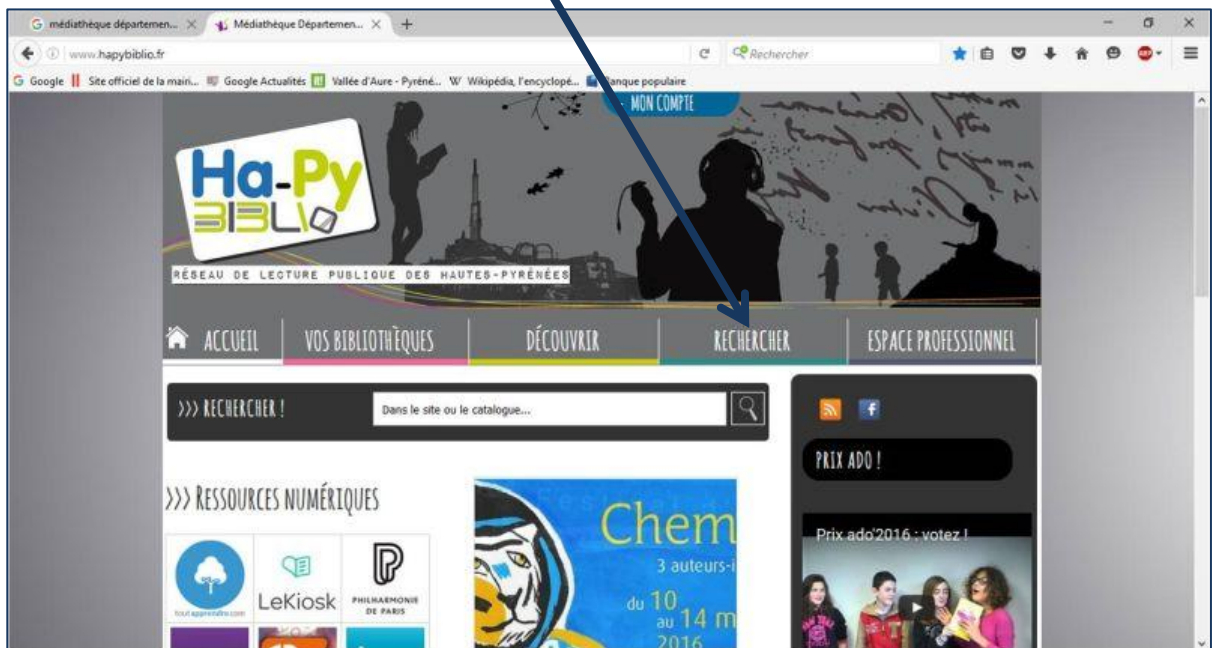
G médiathèque départemen... × Médiathèque Départemen... × +

www.hapybiblio.fr

Rechercher

G Google Site officiel de la mairi... Google Actualités Vallée d'Aure - Pyréné... W Wikipédia, l'encyclopé... Banque populaire

MON COMPTE

Ha-Py BIBLIO

RÉSEAU DE LECTURE PUBLIQUE DES HAUTES-PYRÉNÉES

ACCUEIL VOS BIBLIOTHÈQUES DÉCOUVRIR RECHERCHER ESPACE PROFESSIONNEL

>>> RECHERCHER ! Dans le site ou le catalogue...

>>> RESSOURCES NUMÉRIQUES

toutapprendre.com LeKiosk PHILHARMONIE DE PARIS

Chem
3 auteurs-i
du 10 au 14 m
2016

PRIX ADO !

Prix ado'2016 : votez !